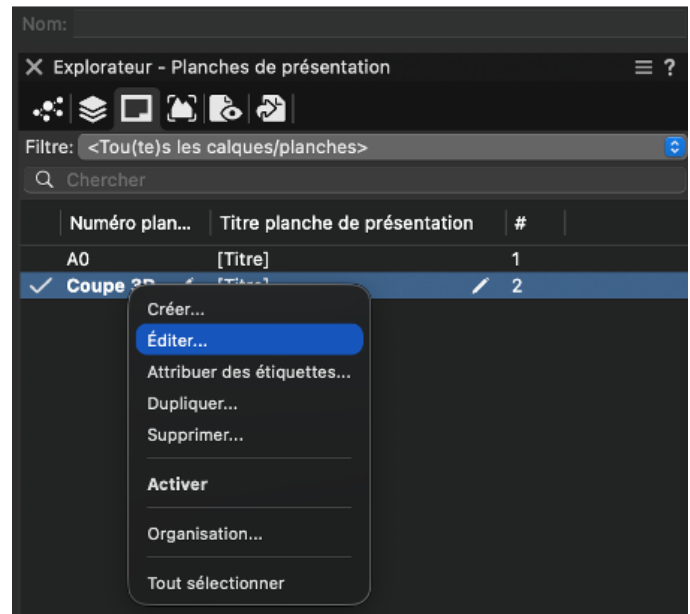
Nom:

Explorateur - Planches de présentation

Filtre: <Tou(te)s les calques/planches>

Chercher

| Numéro plan... | Titre planche de présentation | # |
|---|---|---|
| A0 | [Titre] | 1 |
| Coupe 3D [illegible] | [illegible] | 2 |

Créer...
Éditer...
Attribuer des étiquettes...
Dupliquer...
Supprimer...
Activer
Organisation...
Tout sélectionner